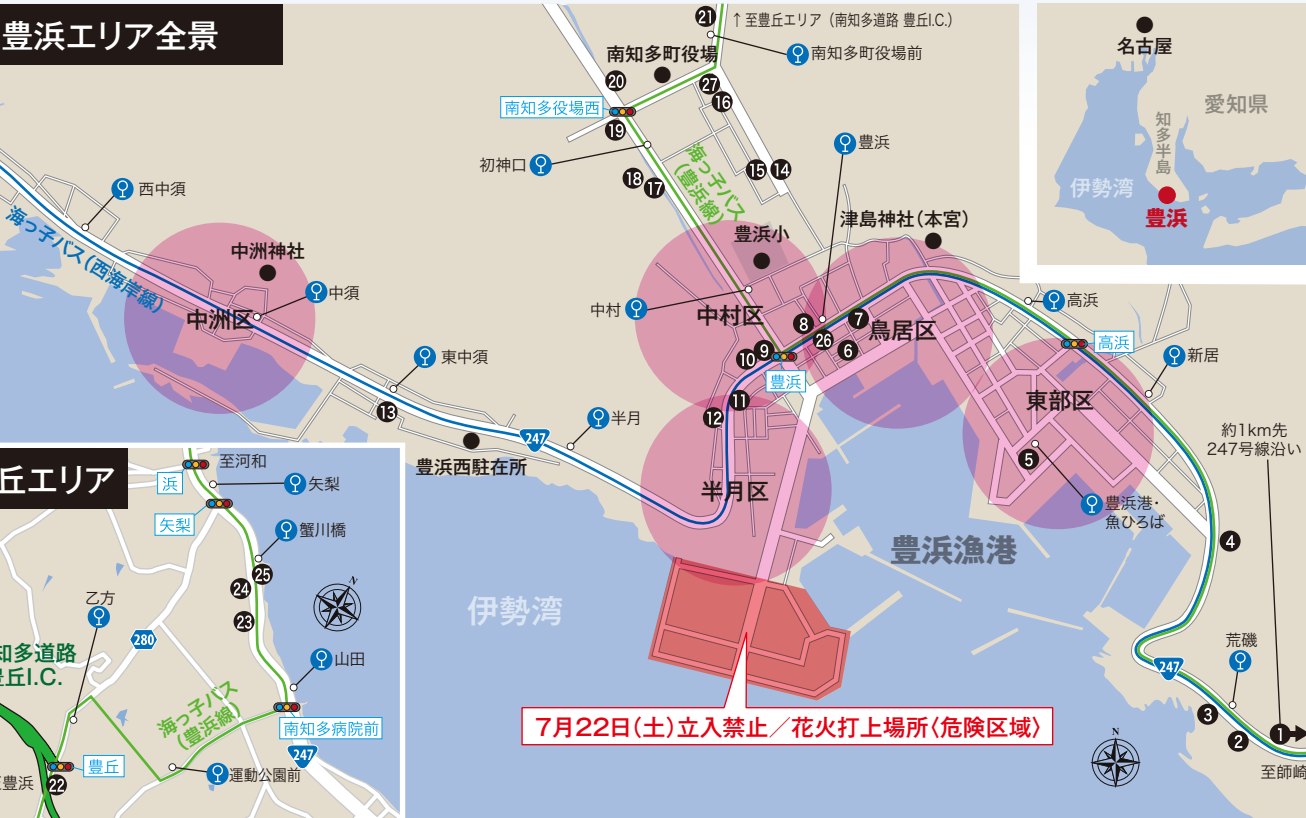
豊浜エリア全景

21 ↑至豊丘エリア（南知多道路 豊丘I.C.）
南知多町役場前
南知多町役場
20
27
16
南知多役場西
19
初神口
海っ子バス（豊浜線）
15 14
18 17
豊浜
西中須
津島神社（本宮）
豊浜小
海っ子バス（西海岸線）
中洲神社
中須
中洲区
中村
中村区
8
7
鳥居区
26
6
10 9
豊浜
高浜
高浜
新居
東中須
11
東部区
13
12
半月
247
豊浜西駐在所
半月区
5
豊浜港・魚ひろば
約1km先 247号線沿い
4
豊浜漁港
伊勢湾
7月22日（土）立入禁止／花火打上場所〈危険区域〉
荒磯
247
3
2
1
至師崎

名古屋
愛知県
知多半島
伊勢湾
豊浜

丘エリア
至河和
浜
矢梨
矢梨
蟹川橋
25
24
乙方
23
280
知多道路
丘I.C.
山田
海っ子バス（豊浜線）
南知多病院前
247
豊丘
豊浜
22
運動公園前